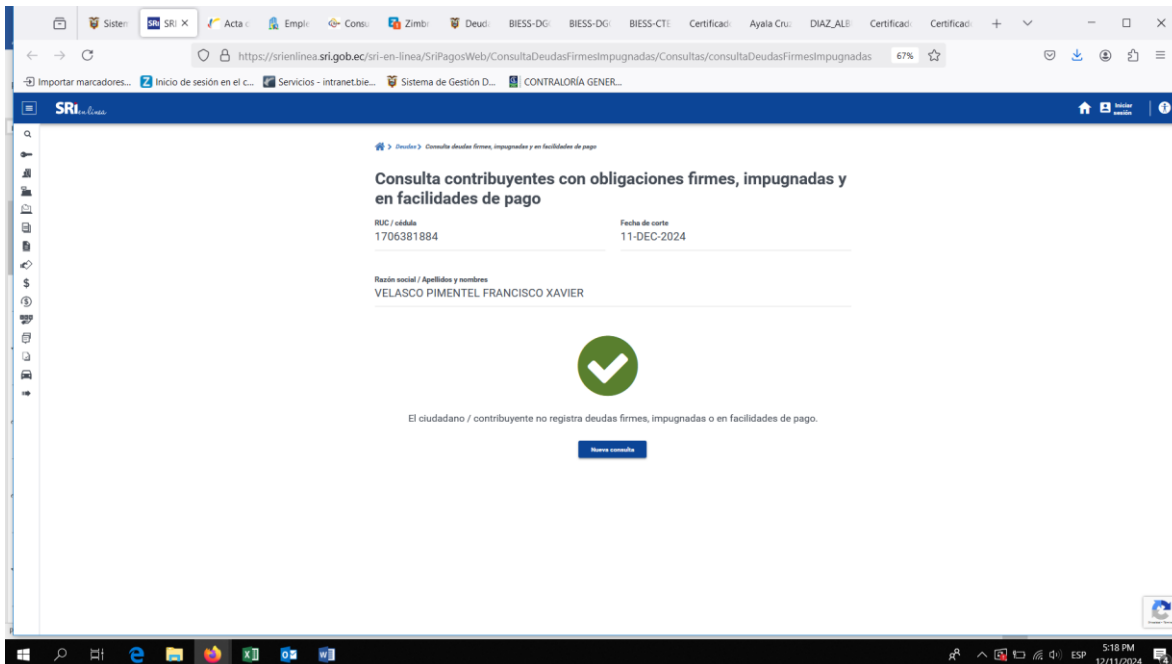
Sisten SRI SRI × Acta c Emple Consu Zimbr Deud BIESS-DG BIESS-DG BIESS-CTE Certificad Ayala Cruz DIAZ_ALB Certificad Certificad

https://srienlinea.sri.gob.ec/sri-en-linea/SriPagosWeb/ConsultaDeudasFirmesImpugnadas/Consultas/consultaDeudasFirmesImpugnadas 67%

Importar marcadores... Inicio de sesión en el c... Servicios - intranet.bie... Sistema de Gestión D... CONTRALORÍA GENER...

SRI en línea

Iniciar sesión

> Deudas > Consulta deudas firmes, impugnadas y en facilidades de pago

Consulta contribuyentes con obligaciones firmes, impugnadas y en facilidades de pago

RUC / cédula
1706381884

Fecha de corte
11-DEC-2024

Razón social / Apellidos y nombres
VELASCO PIMENTEL FRANCISCO XAVIER

El ciudadano / contribuyente no registra deudas firmes, impugnadas o en facilidades de pago.

Nueva consulta

ESP 5:18 PM 12/11/2024